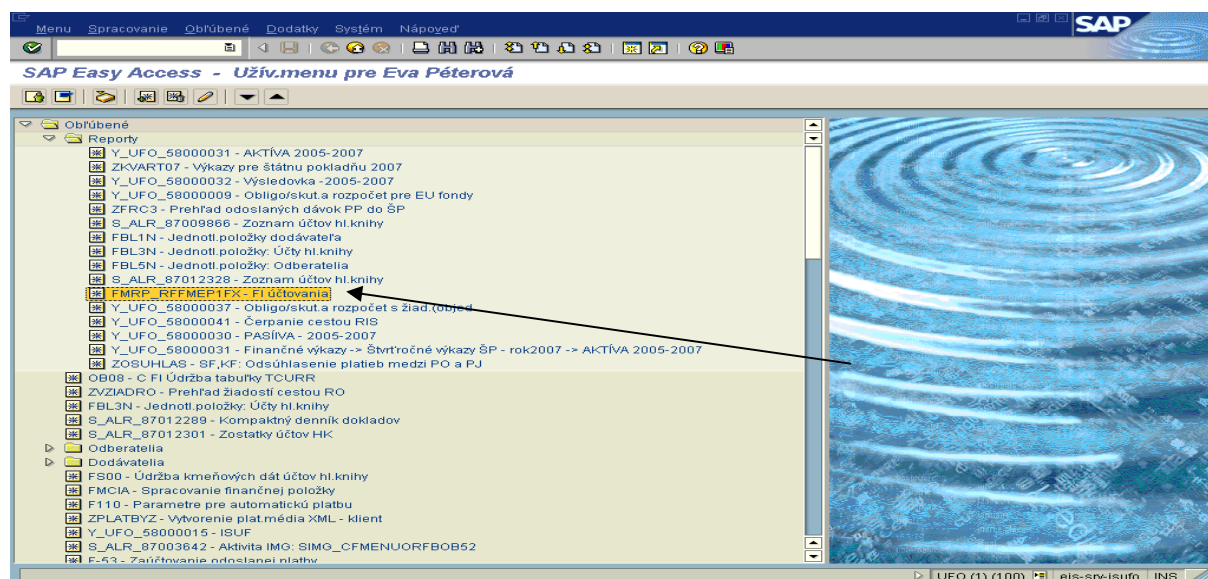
Menu Spracovanie Obľúbené Dodatky Systém Nápoveď

SAP

SAP Easy Access - Užív.menu pre Eva Péterová

Obľúbené
Reporty
Y_UFO_58000031 - AKTÍVA 2005-2007
ZKVART07 - Výkazy pre štátnu pokladňu 2007
Y_UFO_58000032 - Výsledovka -2005-2007
Y_UFO_58000009 - Obligo/skut.a rozpočet pre EU fondy
ZFRC3 - Prehľad odoslaných dávok PP do ŠP
S_ALR_87009866 - Zoznam účtov hl.knihy
FBL1N - Jednotl.položky dodávateľa
FBL3N - Jednotl.položky: Účty hl.knihy
FBL5N - Jednotl.položky: Odberatelia
S_ALR_87012328 - Zoznam účtov hl.knihy
FMRP_RFFMEP1FX - FI účtovania
Y_UFO_58000037 - Obligo/skut.a rozpočet s žiad.(objed
Y_UFO_58000041 - Čerpanie cestou RIS
Y_UFO_58000030 - PASÍVA - 2005-2007
Y_UFO_58000031 - Finančné výkazy -> Štvrťročné výkazy ŠP - rok2007 -> AKTÍVA 2005-2007
ZOSUHLAS - SF,KF: Odsúhlasenie platieb medzi PO a PJ
OB08 - C FI Údržba tabuľky TCURR
ZVZIADRO - Prehľad žiadostí cestou RO
FBL3N - Jednotl.položky: Účty hl.knihy
S_ALR_87012289 - Kompaktný denník dokladov
S_ALR_87012301 - Zostatky účtov HK
Odberatelia
Dodávatelia
FS00 - Údržba kmeňových dát účtov hl.knihy
FMCIA - Spracovanie finančnej položky
F110 - Parametre pre automatickú platbu
ZPLATBYZ - Vytvorenie plat.média XML - klient
Y_UFO_58000015 - ISUF
S_ALR_87003642 - Aktivita IMG: SIMG_CFMENUORFBOB52
F-53 - Zaúčtovanie odoslanej platby

UFO (1) (100) eis-srv-isufo INS